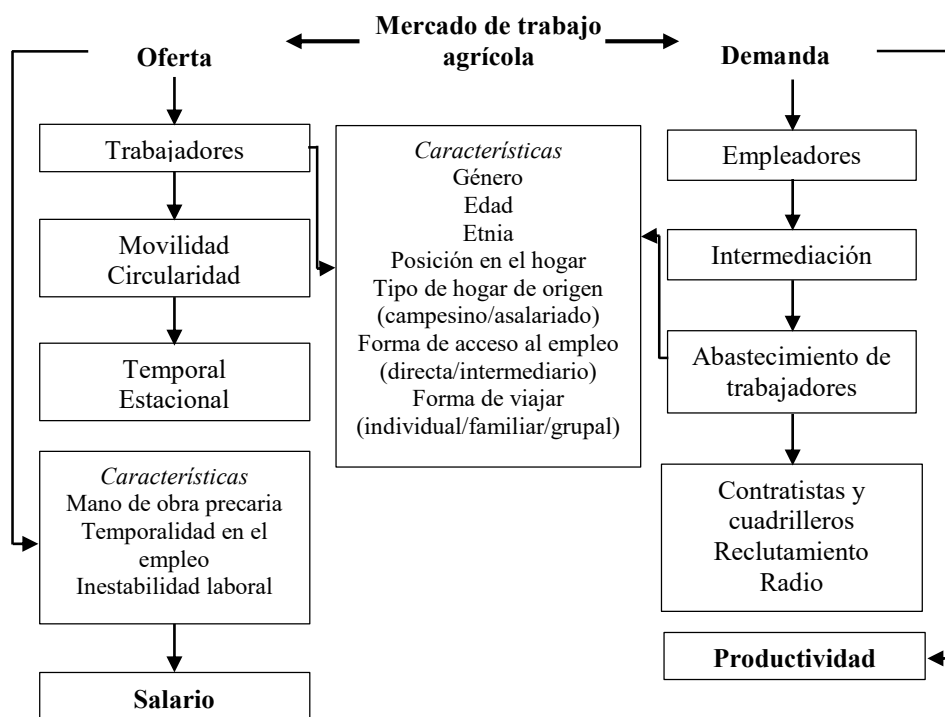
Mercado de trabajo agrícola

Oferta

Demanda

Trabajadores

Movilidad
Circularidad

Temporal
Estacional

*Características*
Mano de obra precaria
Temporalidad en el empleo
Inestabilidad laboral

Salario

*Características*
Género
Edad
Etnia
Posición en el hogar
Tipo de hogar de origen (campesino/asalariado)
Forma de acceso al empleo (directa/intermediario)
Forma de viajar (individual/familiar/grupal)

Empleadores

Intermediación

Abastecimiento de trabajadores

Contratistas y cuadrilleros
Reclutamiento
Radio

Productividad